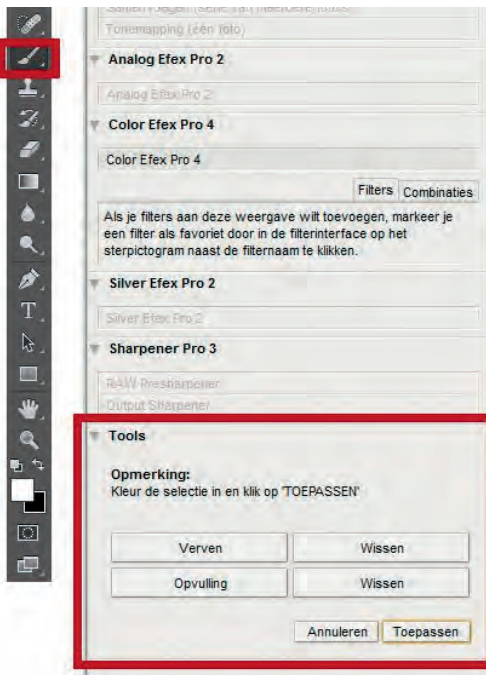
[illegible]
Tonemapping (één foto)

Analog Efex Pro 2

Analog Efex Pro 2

Color Efex Pro 4

Color Efex Pro 4

Filters | Combinaties

Als je filters aan deze weergave wilt toevoegen, markeer je een filter als favoriet door in de filterinterface op het sterpictogram naast de filternaam te klikken.

Silver Efex Pro 2

Silver Efex Pro 2

Sharpener Pro 3

RAW-Presharpener
Output Sharpener

Tools

Opmerking:
Kleur de selectie in en klik op 'TOEPASSEN'

Verven | Wissen
Opvulling | Wissen

Annuleren | Toepassen